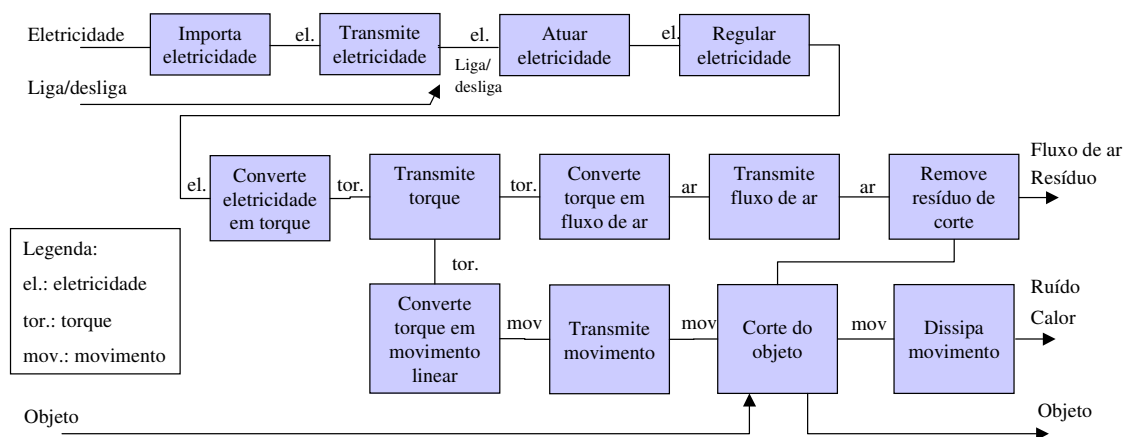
Eletricidade

Importa eletricidade

el.

Transmite eletricidade

el.

Atuar eletricidade

el.

Regular eletricidade

Liga/desliga

Liga/ desliga

el.

Converte eletricidade em torque

tor.

Transmite torque

tor.

Converte torque em fluxo de ar

ar

Transmite fluxo de ar

ar

Remove resíduo de corte

Fluxo de ar

Resíduo

Legenda:
el.: eletricidade
tor.: torque
mov.: movimento

tor.

Converte torque em movimento linear

mov

Transmite movimento

mov

Corte do objeto

mov

Dissipa movimento

Ruído

Calor

Objeto

Objeto